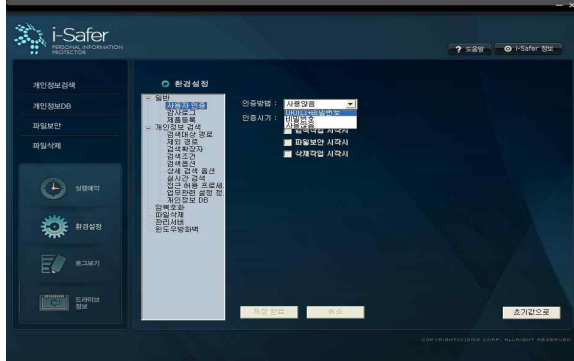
i-Safer
PERSONAL INFORMATION PROTECTOR

? 도움말
i-Safer 정보

개인정보검색
개인정보DB
파일보안
파일삭제

실행예약
환경설정
로그보기
드라이브 정보

환경설정

일반
사용자 인증
감사로그
제품등록
개인정보 검색
검색대상 경로
제외 경로
검색확장자
검색조건
검색옵션
상세 검색 옵션
실시간 검색
접근 허용 프로세
업무관련 설정 정
개인정보 DB
암복호화
파일삭제
관리서버
윈도우방화벽

인증방법 : 사용않음
인증시기 :
사용않음
Windows로그온 비밀번호
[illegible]
검색작업 시작시
파일보안 시작시
삭제작업 시작시

저장 완료
취소
초기값으로

COPYRIGHT(C)2012 CORP. ALLRIGHT RESERVED.